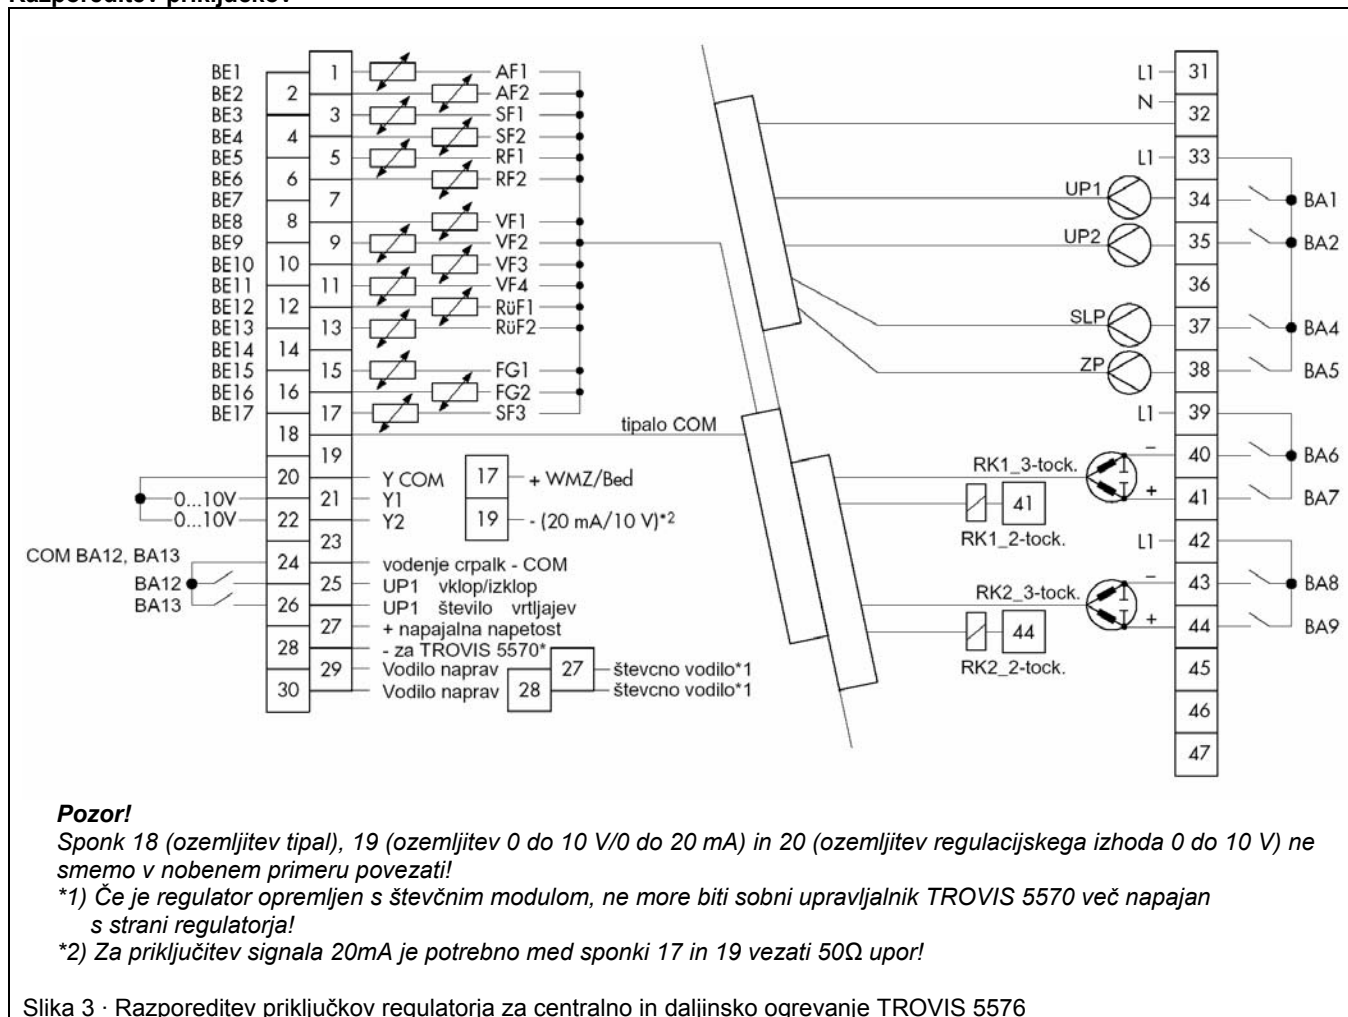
Razporeditev priključkov

BE1 BE2 BE3 BE4 BE5 BE6 BE7 BE8 BE9 BE10 BE11 BE12 BE13 BE14 BE15 BE16 BE17

1 2 3 4 5 6 7 8 9 10 11 12 13 14 15 16 17 18 19 20 21 22 23 24 25 26 27 28 29 30

AF1 AF2 SF1 SF2 RF1 RF2 VF1 VF2 VF3 VF4 RüF1 RüF2 FG1 FG2 SF3

tipalo COM

0...10V
0...10V

Y COM
Y1
Y2

17 + WMZ/Bed
19 - (20 mA/10 V)*2

COM BA12, BA13
BA12
BA13

vodenje crpalk - COM
UP1 vklop/izklop
UP1 število vrtljajev
+ napajalna napetost
- za TROVIS 5570*
Vodilo naprav
Vodilo naprav

27 števcno vodilo*1
28 števcno vodilo*1

L1 31
N 32
L1 33
UP1 34 BA1
UP2 35 BA2
36
SLP 37 BA4
ZP 38 BA5
L1 39
RK1_3-tock. – 40 BA6
+ 41 BA7
41
RK1_2-tock.
L1 42
RK2_3-tock. – 43 BA8
+ 44 BA9
44
RK2_2-tock.
45
46
47

Pozor!
Sponk 18 (ozemljitev tipal), 19 (ozemljitev 0 do 10 V/0 do 20 mA) in 20 (ozemljitev regulacijskega izhoda 0 do 10 V) ne smemo v nobenem primeru povezati!
*1) Če je regulator opremljen s števčnim modulom, ne more biti sobni upravljalnik TROVIS 5570 več napajan s strani regulatorja!
*2) Za priključitev signala 20mA je potrebno med sponki 17 in 19 vezati 50Ω upor!

Slika 3 · Razporeditev priključkov regulatorja za centralno in daljinsko ogrevanje TROVIS 5576